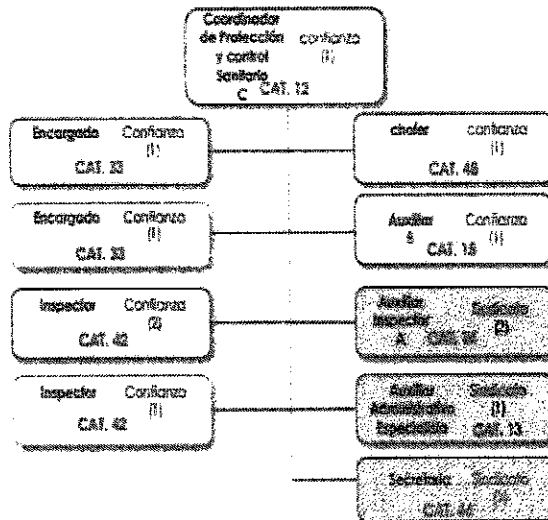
Coordinador de Protección y control Sanitario C confianza (1) CAT. 12

Encargado Confianza (1) CAT. 33

Encargado Confianza (1) CAT. 33

Inspector Confianza (2) CAT. 42

Inspector Confianza (1) CAT. 42

chofer confianza (1) CAT. 48

Auxiliar S Confianza (1) CAT. 15

Auxiliar Inspector A Sindicato (2) CAT. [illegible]

Auxiliar Administrativo Expedientes Sindicato (1) CAT. 13

Secretaria Sindicato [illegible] CAT. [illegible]